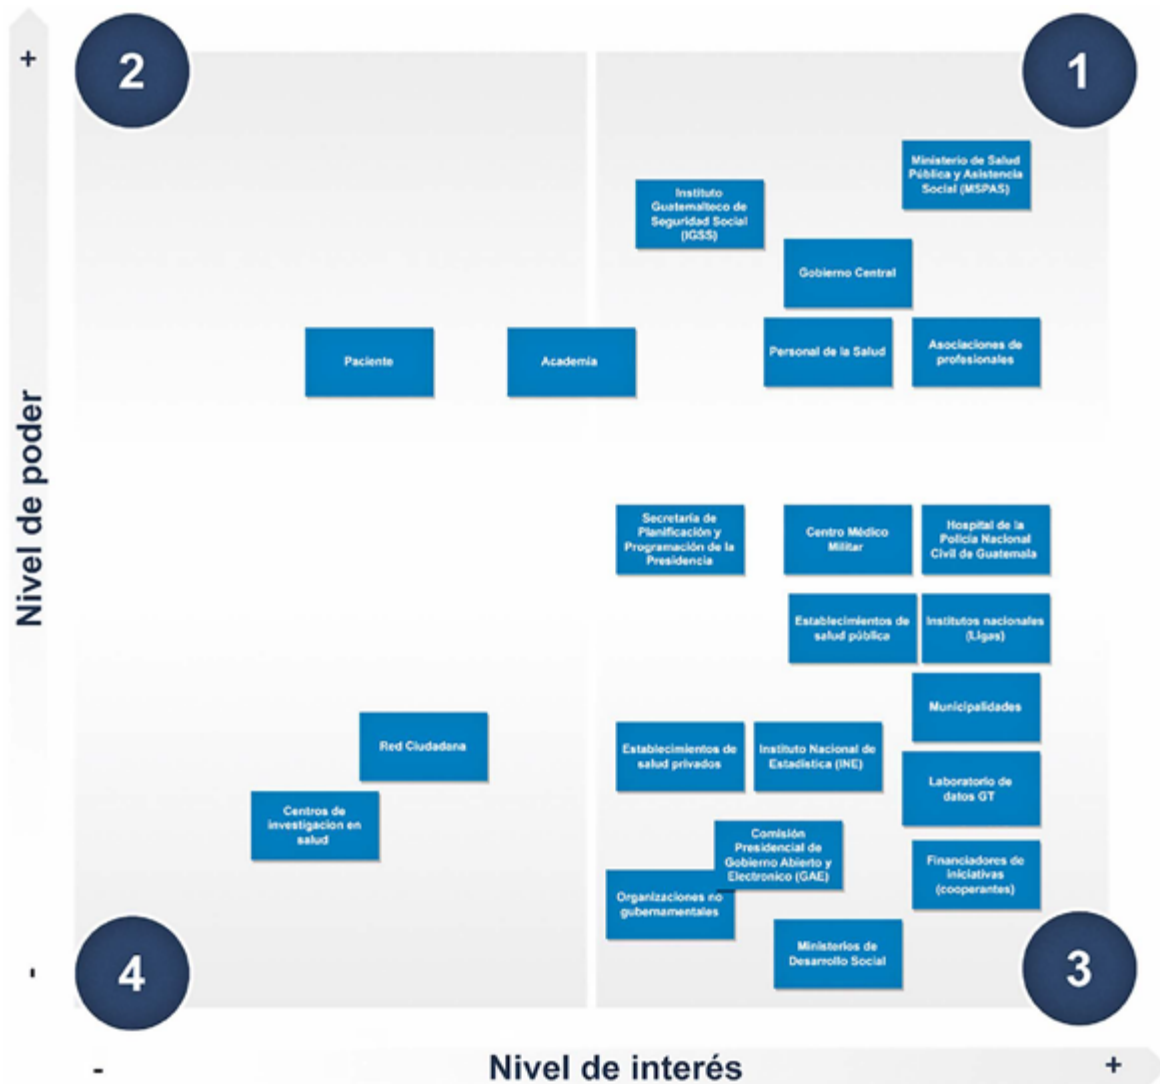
+
Nivel de poder
-
2
1
4
3
Ministerio de Salud Pública y Asistencia Social (MSPAS)
Instituto Guatemalteco de Seguridad Social (IGSS)
Gobierno Central
Paciente
Academia
Personal de la Salud
Asociaciones de profesionales
Secretaría de Planificación y Programación de la Presidencia
Centro Médico Militar
Hospital de la Policía Nacional Civil de Guatemala
Establecimientos de salud pública
Institutos nacionales (Ligas)
Municipalidades
Red Ciudadana
Establecimientos de salud privados
Instituto Nacional de Estadística (INE)
Laboratorio de datos GT
Centros de investigacion en salud
Comisión Presidencial de Gobierno Abierto y Electronico (GAE)
Financiadores de iniciativas (cooperantes)
Organizaciones no gubernamentales
Ministerios de Desarrollo Social
-
Nivel de interés
+